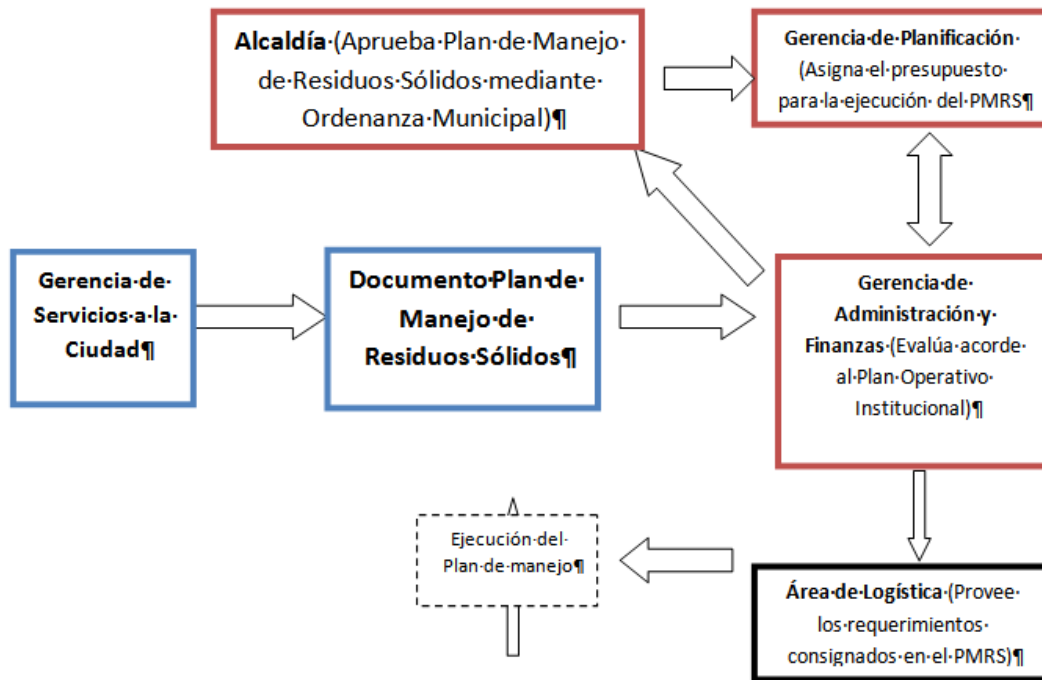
Alcaldía·(Aprueba·Plan·de·Manejo·de·Residuos·Sólidos·mediante·Ordenanza·Municipal)¶

Gerencia·de·Planificación·(Asigna·el·presupuesto·para·la·ejecución· del·PMRS¶

Gerencia·de·Servicios·a·la·Ciudad¶

Documento·Plan·de·Manejo·de·Residuos·Sólidos¶

Gerencia·de·Administración·y·Finanzas·(Evalúa·acorde·al·Plan·Operativo·Institucional)¶

Ejecución·del·Plan·de·manejo¶

Área·de·Logística·(Provee·los·requerimientos·consignados·en·el·PMRS)¶